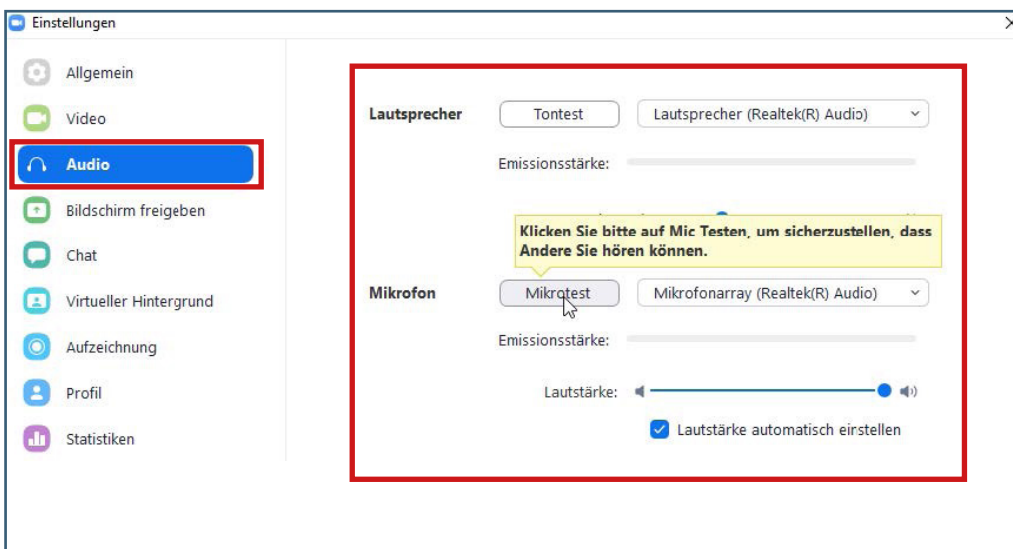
Einstellungen

Allgemein
Video
Audio
Bildschirm freigeben
Chat
Virtueller Hintergrund
Aufzeichnung
Profil
Statistiken

Lautsprecher
Tontest
Lautsprecher (Realtek(R) Audio)
Emissionsstärke:

Klicken Sie bitte auf Mic Testen, um sicherzustellen, dass Andere Sie hören können.

Mikrofon
Mikrotest
Mikrofonarray (Realtek(R) Audio)
Emissionsstärke:
Lautstärke:
Lautstärke automatisch einstellen